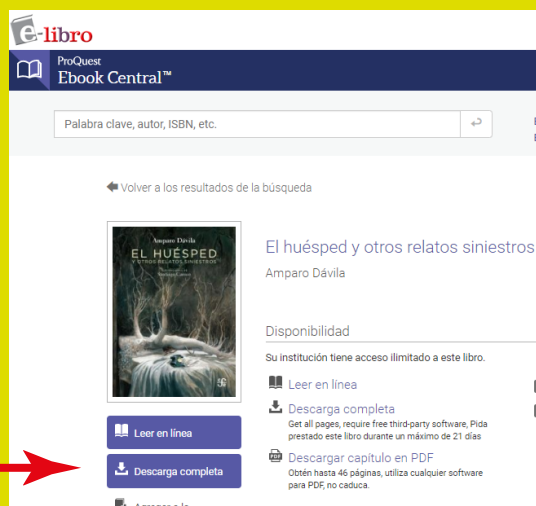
e-libro

ProQuest
Ebook Central™

Palabra clave, autor, ISBN, etc.

Volver a los resultados de la búsqueda

Amparo Dávila
EL HUÉSPED
Y OTROS RELATOS SINIESTROS

El huésped y otros relatos siniestros

Amparo Dávila

Disponibilidad

Su institución tiene acceso ilimitado a este libro.

Leer en línea

Descarga completa
Get all pages, require free third-party software, Pida prestado este libro durante un máximo de 21 días

Descargar capítulo en PDF
Obtén hasta 46 páginas, utiliza cualquier software para PDF, no caduca.

Leer en línea

Descarga completa

Agregar a la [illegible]